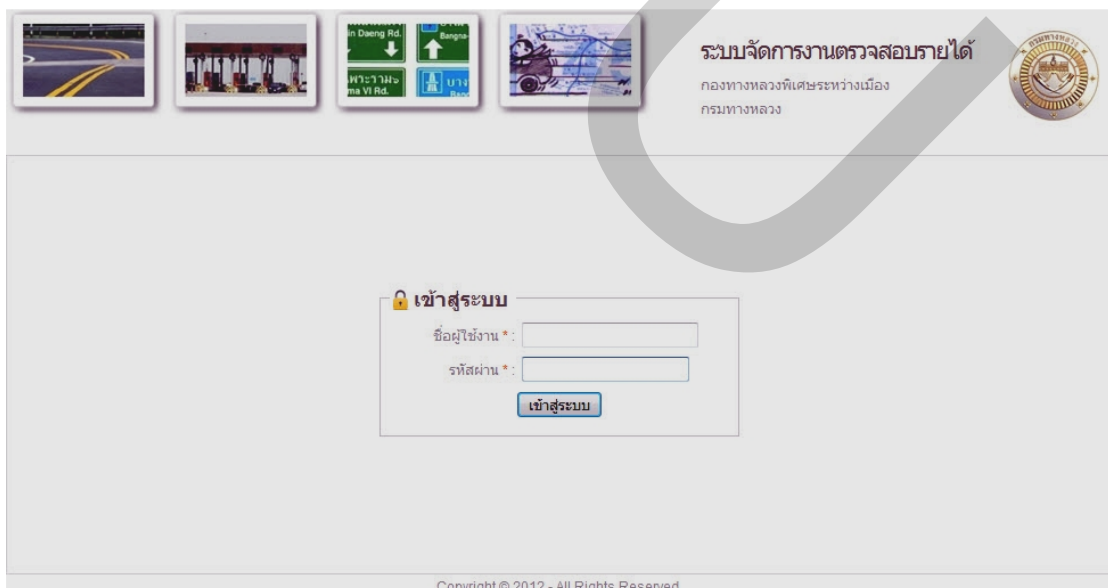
in Daeng Rd.

Bangna-

พระราม6
ma VI Rd.

บาง

ระบบจัดการงานตรวจสอบรายได้

กองทางหลวงพิเศษระหว่างเมือง
กรมทางหลวง

กรมทางหลวง

เข้าสู่ระบบ

ชื่อผู้ใช้งาน * :

รหัสผ่าน * :

เข้าสู่ระบบ

Copyright © 2012 - All Rights Reserved